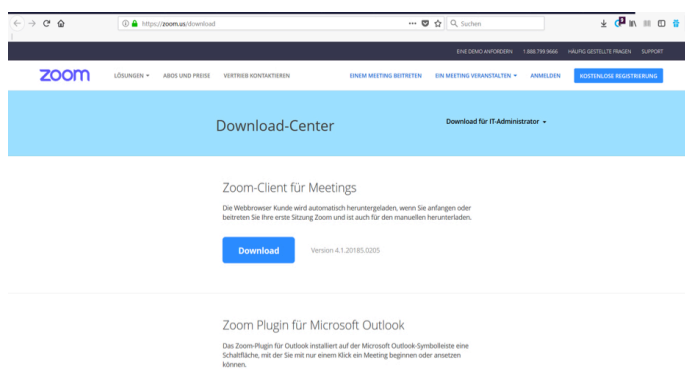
https://zoom.us/download

Suchen

EINE DEMO ANFORDERN 1.888.799.9666 HÄUFIG GESTELLTE FRAGEN SUPPORT

zoom LÖSUNGEN ▾ ABOS UND PREISE VERTRIEB KONTAKTIEREN EINEM MEETING BEITRETEN EIN MEETING VERANSTALTEN ▾ ANMELDEN KOSTENLOSE REGISTRIERUNG

Download-Center

Download für IT-Administrator ▾

Zoom-Client für Meetings

Die Webbrowser Kunde wird automatisch heruntergeladen, wenn Sie anfangen oder beitreten Sie Ihre erste Sitzung Zoom und ist auch für den manuellen herunterladen.

Download

Version 4.1.20185.0205

Zoom Plugin für Microsoft Outlook

Das Zoom-Plugin für Outlook installiert auf der Microsoft Outlook-Symbolleiste eine Schaltfläche, mit der Sie mit nur einem Klick ein Meeting beginnen oder ansetzen können.